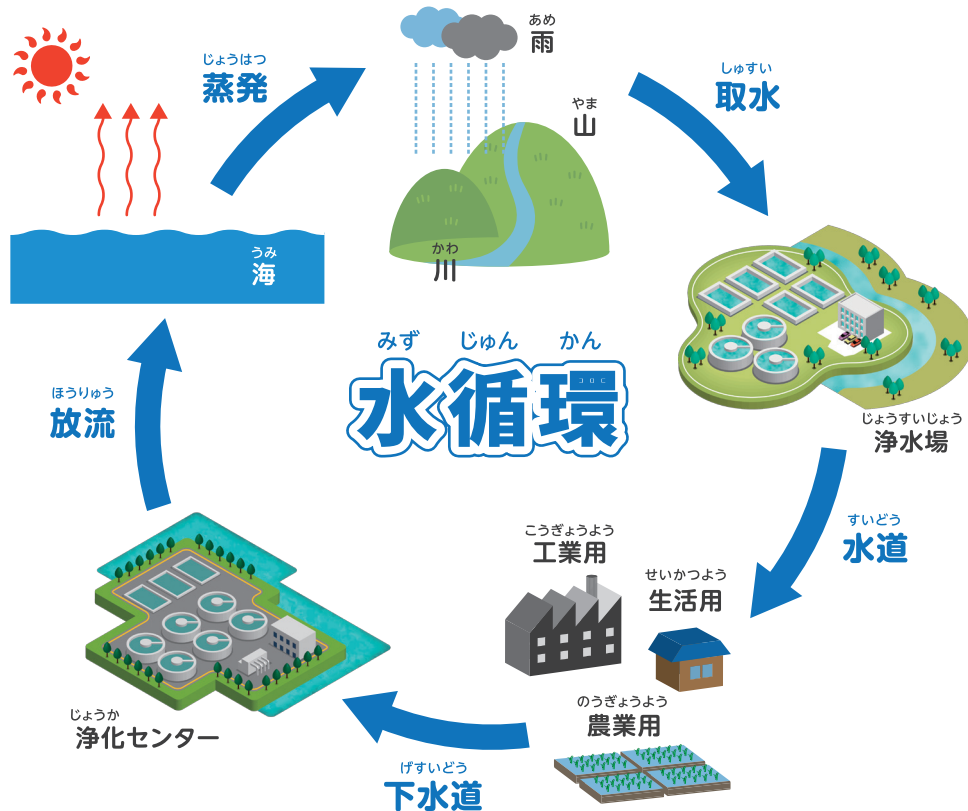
あめ
雨

じょうはつ
蒸発

しゅすい
取水

やま
山

うみ
海

かわ
川

みず じゅん かん
水循環

ほうりゅう
放流

じょうすいじょう
浄水場

すいどう
水道

こうぎょうよう
工業用

せいかつよう
生活用

のうぎょうよう
農業用

じょうか
浄化センター

げすいどう
下水道